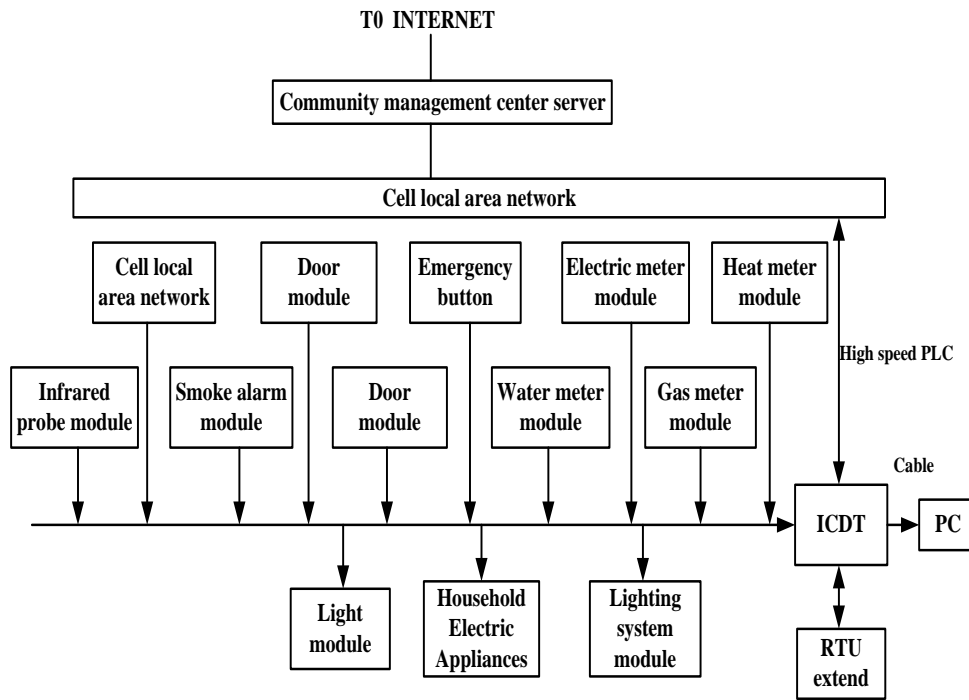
T0 INTERNET

Community management center server

Cell local area network

Cell local area network

Door module

Emergency button

Electric meter module

Heat meter module

High speed PLC

Infrared probe module

Smoke alarm module

Door module

Water meter module

Gas meter module

Cable

ICDT

PC

Light module

Household Electric Appliances

Lighting system module

RTU extend